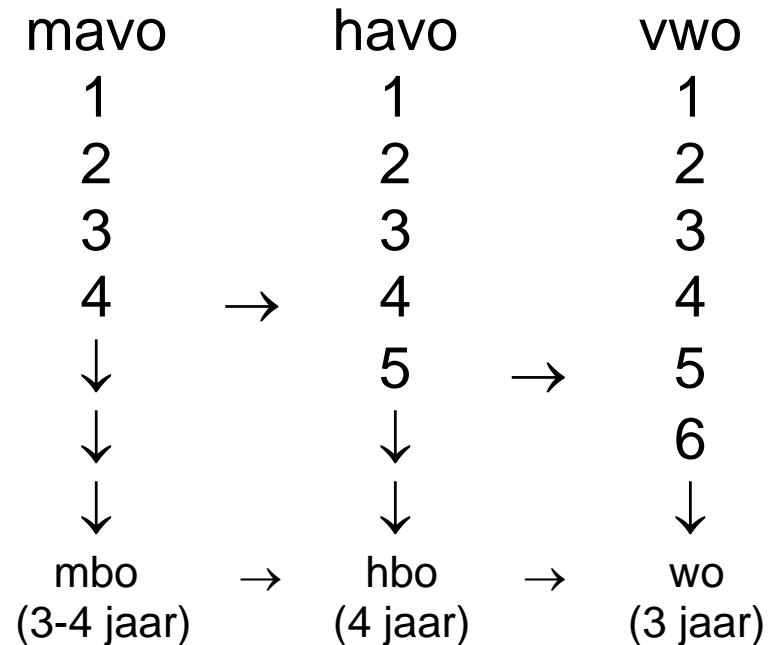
| mavo | | havo | | vwo |
|---|---|---|---|---|
| 1 | | 1 | | 1 |
| 2 | | 2 | | 2 |
| 3 | | 3 | | 3 |
| 4 | $\rightarrow$ | 4 | | 4 |
| $\downarrow$ | | 5 | $\rightarrow$ | 5 |
| $\downarrow$ | | $\downarrow$ | | 6 |
| $\downarrow$ | | $\downarrow$ | | $\downarrow$ |
| mbo (3-4 jaar) | $\rightarrow$ | hbo (4 jaar) | $\rightarrow$ | wo (3 jaar) |